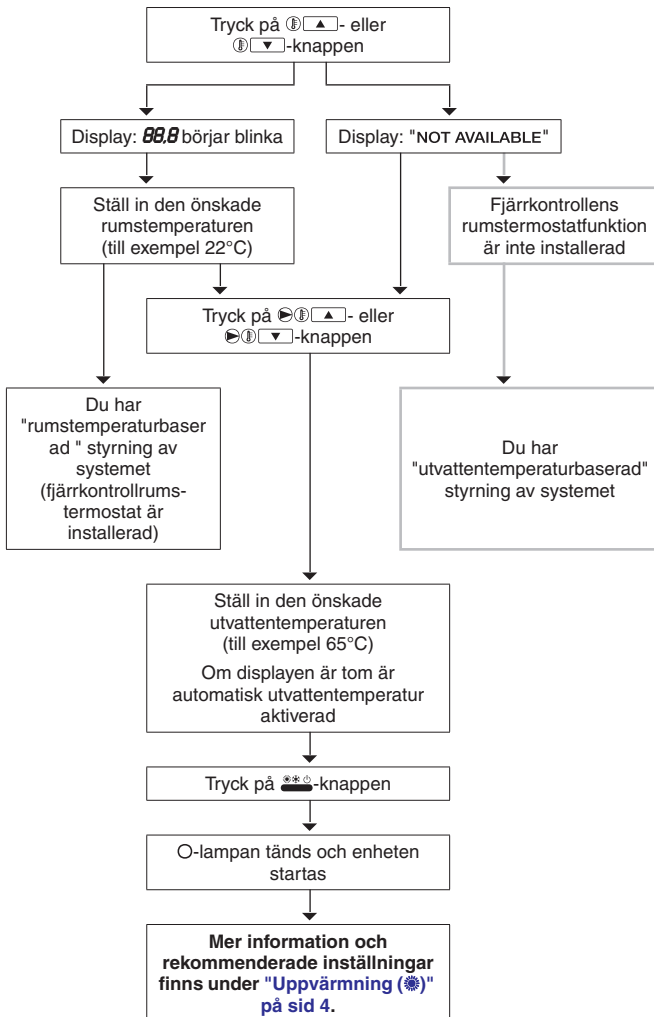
Tryck på ▲- eller ▼-knappen

Display: 88.8 börjar blinka

Display: "NOT AVAILABLE"

Ställ in den önskade rumstemperaturen (till exempel 22°C)

Fjärrkontrollens rumstermostatfunktion är inte installerad

Tryck på ▲- eller ▼-knappen

Du har "rumstemperaturbaserad " styrning av systemet (fjärrkontrollrumstermostat är installerad)

Du har "utvattentemperaturbaserad" styrning av systemet

Ställ in den önskade utvattentemperaturen (till exempel 65°C)

Om displayen är tom är automatisk utvattentemperatur aktiverad

Tryck på -knappen

O-lampan tänds och enheten startas

**Mer information och rekommenderade inställningar finns under "Uppvärmning ()" på sid 4.**